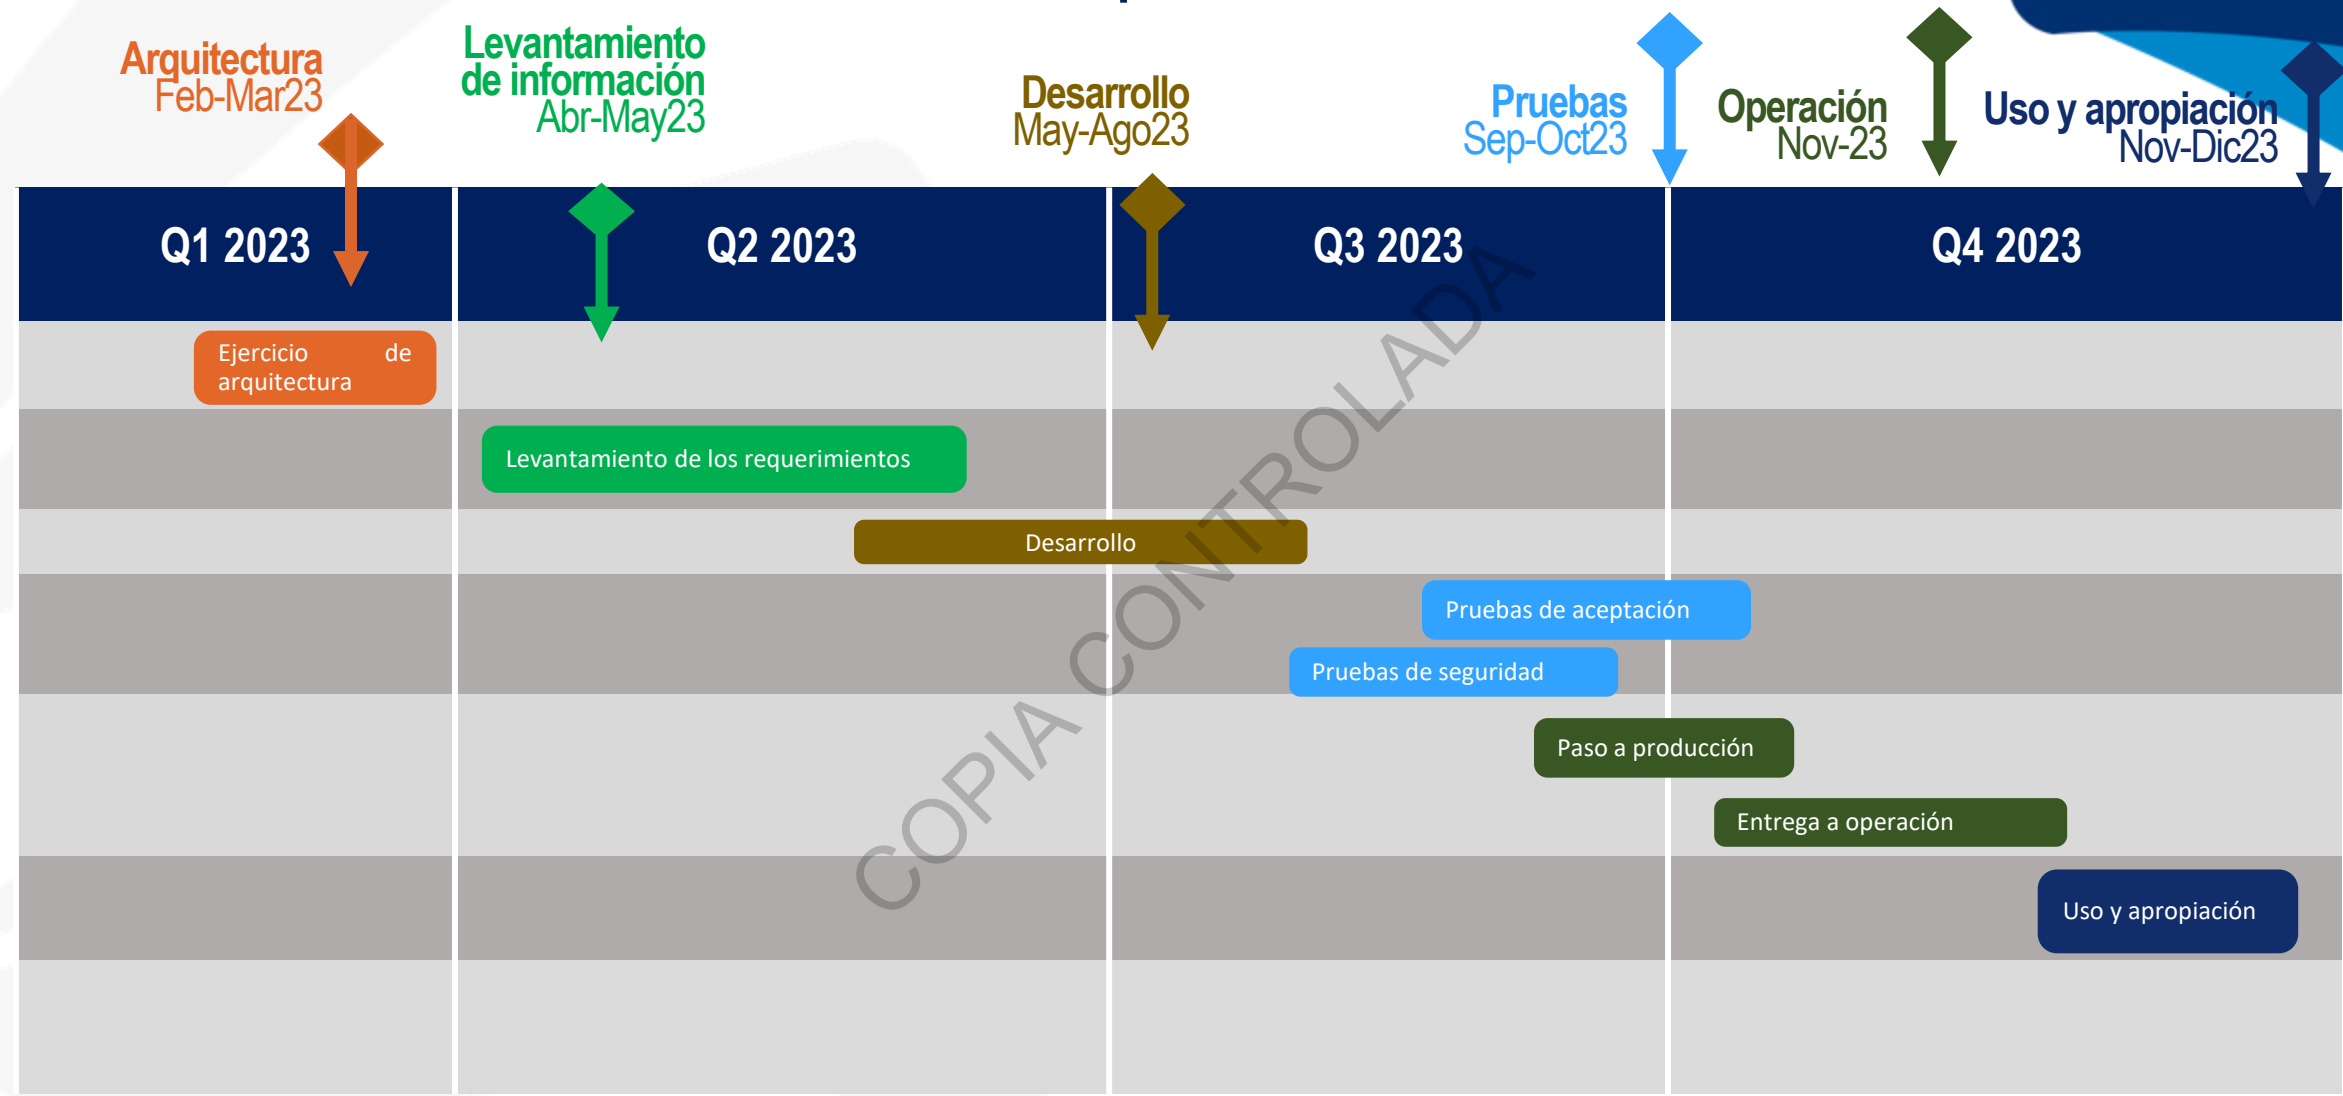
Arquitectura
Feb-Mar23

Levantamiento de información
Abr-May23

Desarrollo
May-Ago23

Pruebas
Sep-Oct23

Operación
Nov-23

Uso y apropiación
Nov-Dic23

| Q1 2023 | Q2 2023 | Q3 2023 | Q4 2023 |
|---|---|---|---|

Ejercicio de arquitectura

Levantamiento de los requerimientos

Desarrollo

Pruebas de aceptación

Pruebas de seguridad

Paso a producción

Entrega a operación

Uso y apropiación

COPIA CONTROLADA